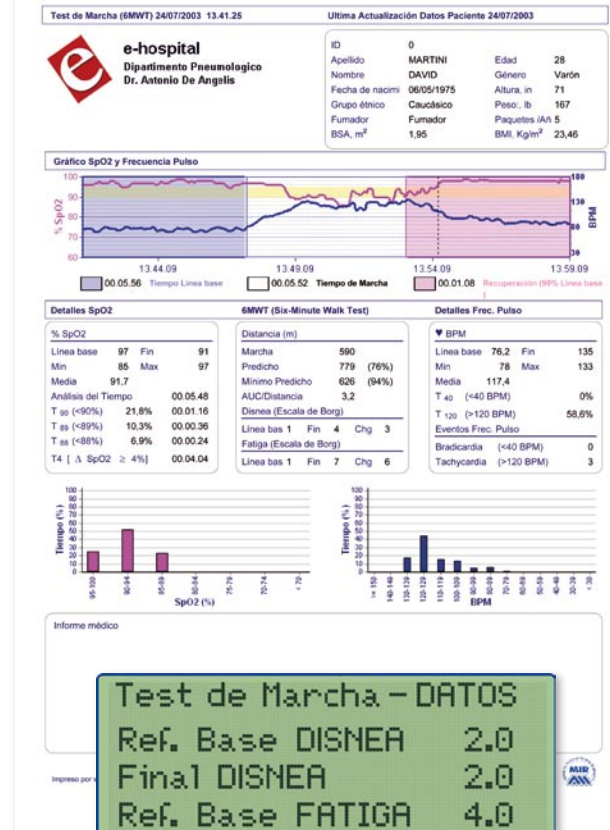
Test de Marcha (6MWT) 24/07/2003 13.41.25

Ultima Actualización Datos Paciente 24/07/2003

e-hospital
Dipartimento Pneumologico
Dr. Antonio De Angelis

| ID | 0 | | |
|---|---|---|---|
| Apellido | MARTINI | Edad | 28 |
| Nombre | DAVID | Género | Varón |
| Fecha de nacimi | 06/05/1975 | Altura, in | 71 |
| Grupo étnico | Caucásico | Peso:, lb | 167 |
| Fumador | Fumador | Paquetes /Añ | 5 |
| BSA, $m^2$ | 1,95 | BMI, Kg/$m^2$ | 23,46 |

Gráfico SpO2 y Frecuencia Pulso

100 90 80 70 60 % SpO2
180 130 80 30 BPM

13.44.09 13.49.09 13.54.09 13.59.09

00.05.56 Tiempo Línea base
00.05.52 Tiempo de Marcha
00.01.08 Recuperación (98% Línea base )

Detalles SpO2

% SpO2
Línea base 97 Fin 91
Min 85 Max 97
Media 91,7
Análisis del Tiempo 00.05.48
T 90 (<90%) 21,8% 00.01.16
T 89 (<89%) 10,3% 00.00.36
T 88 (<88%) 6,9% 00.00.24
T4 [ Δ SpO2 ≥ 4%] 00.04.04

6MWT (Six-Minute Walk Test)

Distancia (m)
Marcha 590
Predicho 779 (76%)
Mínimo Predicho 626 (94%)
AUC/Distancia 3,2
Disnea (Escala de Borg)
Línea bas 1 Fin 4 Chg 3
Fatiga (Escala de Borg)
Línea bas 1 Fin 7 Chg 6

Detalles Frec. Pulso

♥ BPM
Línea base 76,2 Fin 135
Min 78 Max 133
Media 117,4
T 40 (<40 BPM) 0%
T 120 (>120 BPM) 58,6%
Eventos Frec. Pulso
Bradicardia (<40 BPM) 0
Tachycardia (>120 BPM) 3

100 90 80 70 60 50 40 30 20 10 0 Tiempo (%)
95-100 90-94 85-89 80-84 75-79 70-74 <70
SpO2 (%)

100 90 80 70 60 50 40 30 20 10 0 Tiempo (%)
>= 150 140-149 130-139 120-129 110-119 100-109 90-99 80-89 70-79 60-69 50-59 40-49 30-39 <30
BPM

Informe médico

Test de Marcha - DATOS
Ref. Base DISNEA 2.0
Final DISNEA 2.0
Ref. Base FATIGA 4.0

Impreso por

MIR